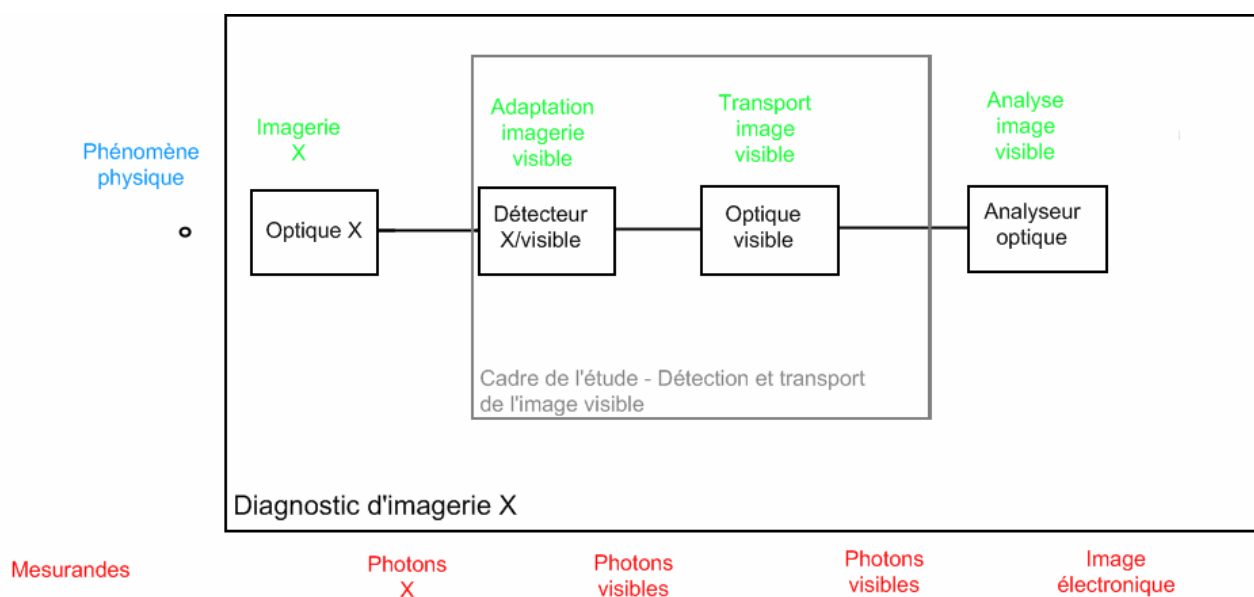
Phénomène physique

Imagerie X

Adaptation imagerie visible

Transport image visible

Analyse image visible

Optique X

Détecteur X/visible

Optique visible

Analyseur optique

Cadre de l'étude - Détection et transport de l'image visible

Diagnostic d'imagerie X

Mesurandes

Photons X

Photons visibles

Photons visibles

Image électronique